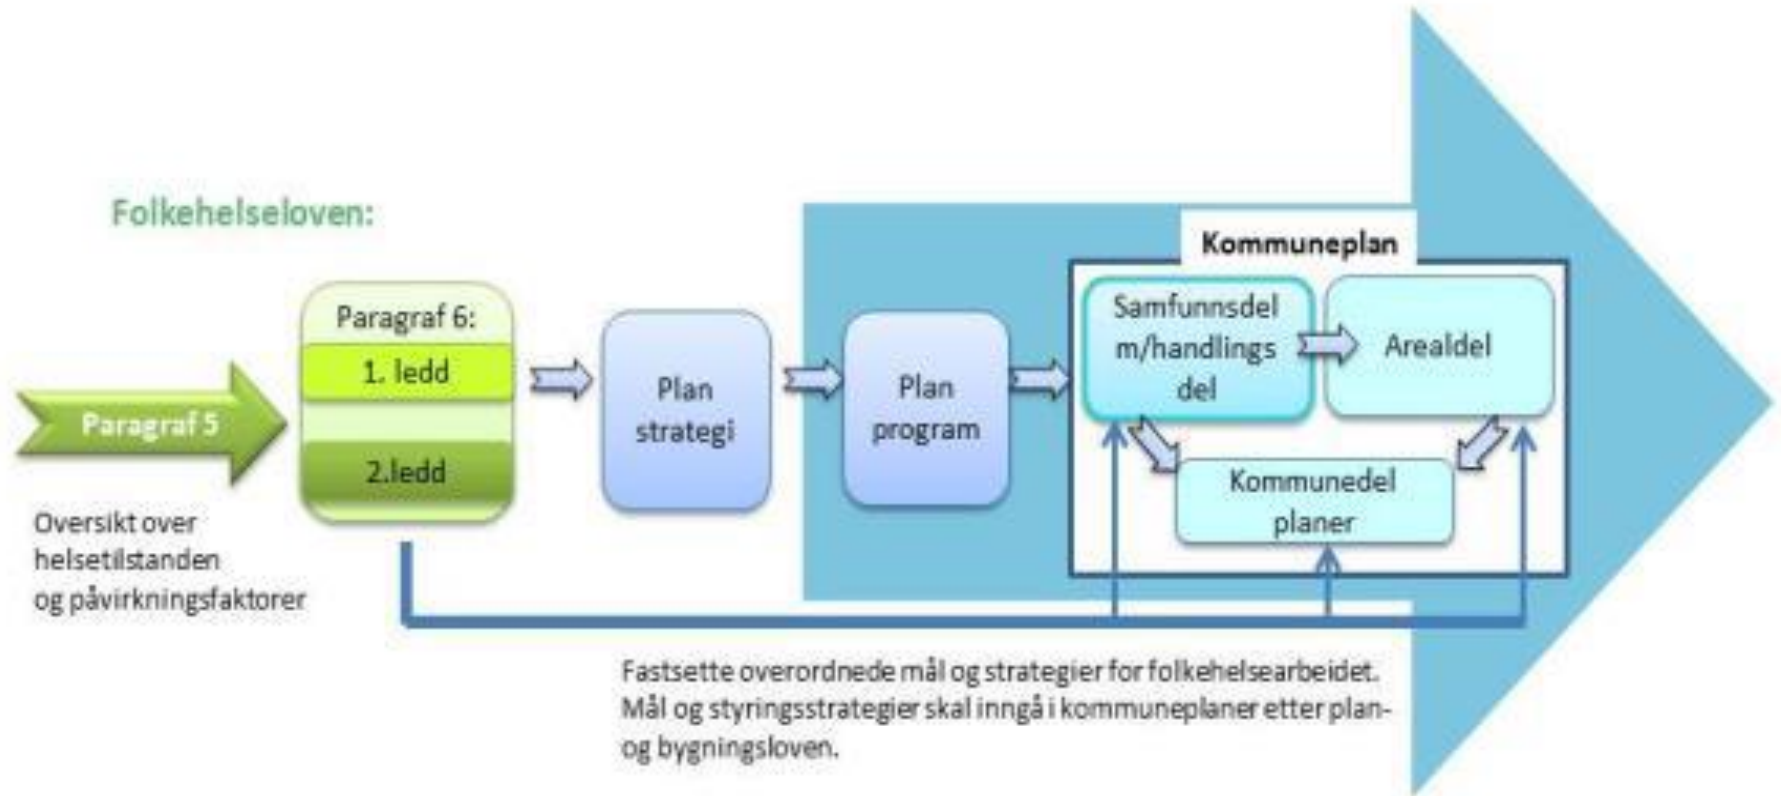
Folkehelseloven:

Paragraf 5

Oversikt over helsetilstanden og påvirkningsfaktorer

Paragraf 6:

1. ledd

2.ledd

Plan strategi

Plan program

Kommuneplan

Samfunnsdel m/handlings del

Arealdel

Kommunedel planer

Fastsette overordnede mål og strategier for folkehelsearbeidet. Mål og styringsstrategier skal inngå i kommuneplaner etter plan- og bygningsloven.